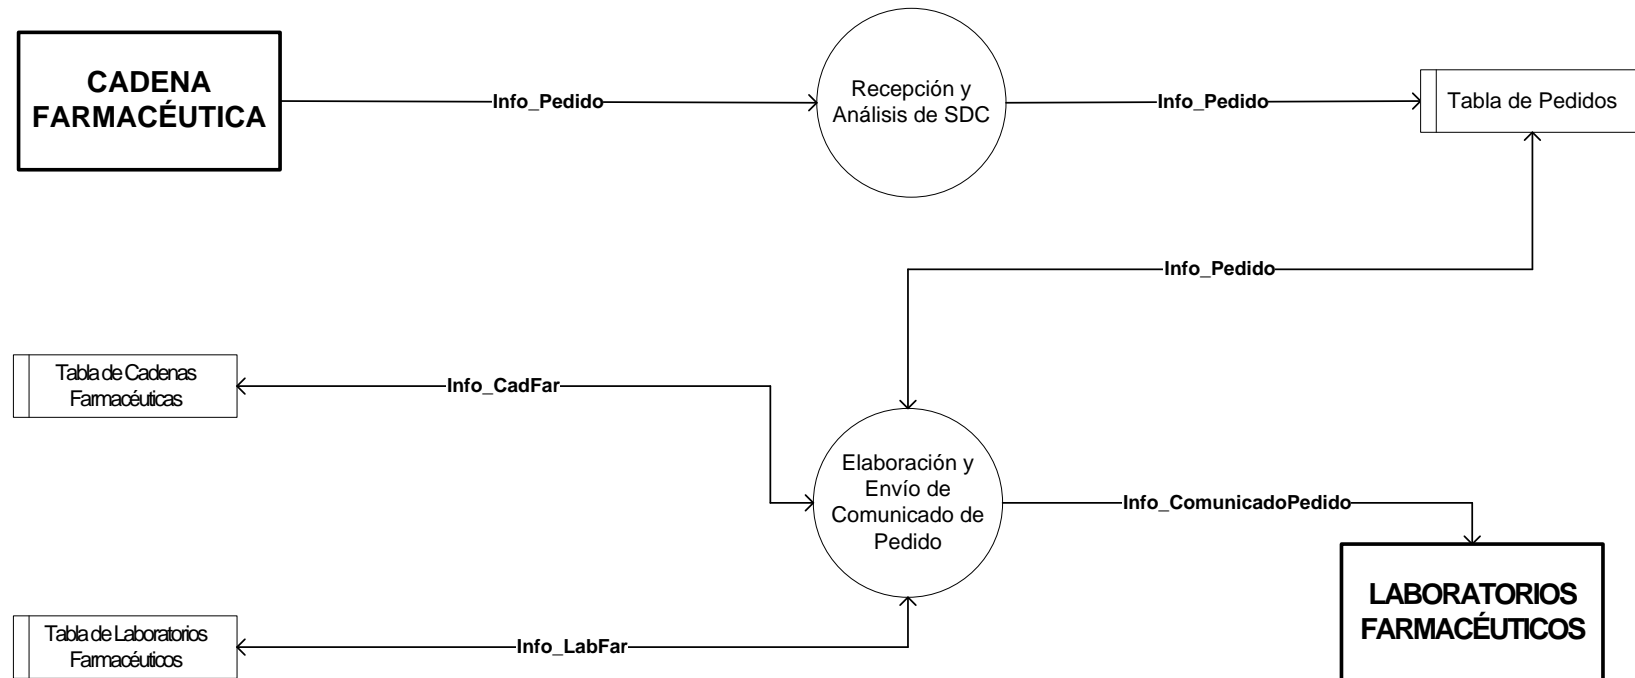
CADENA FARMACÉUTICA

Info_Pedido

Recepción y Análisis de SDC

Info_Pedido

Tabla de Pedidos

Info_Pedido

Tabla de Cadenas Farmacéuticas

Info_CadFar

Elaboración y Envío de Comunicado de Pedido

Info_ComunicadoPedido

LABORATORIOS FARMACÉUTICOS

Tabla de Laboratorios Farmacéuticos

Info_LabFar